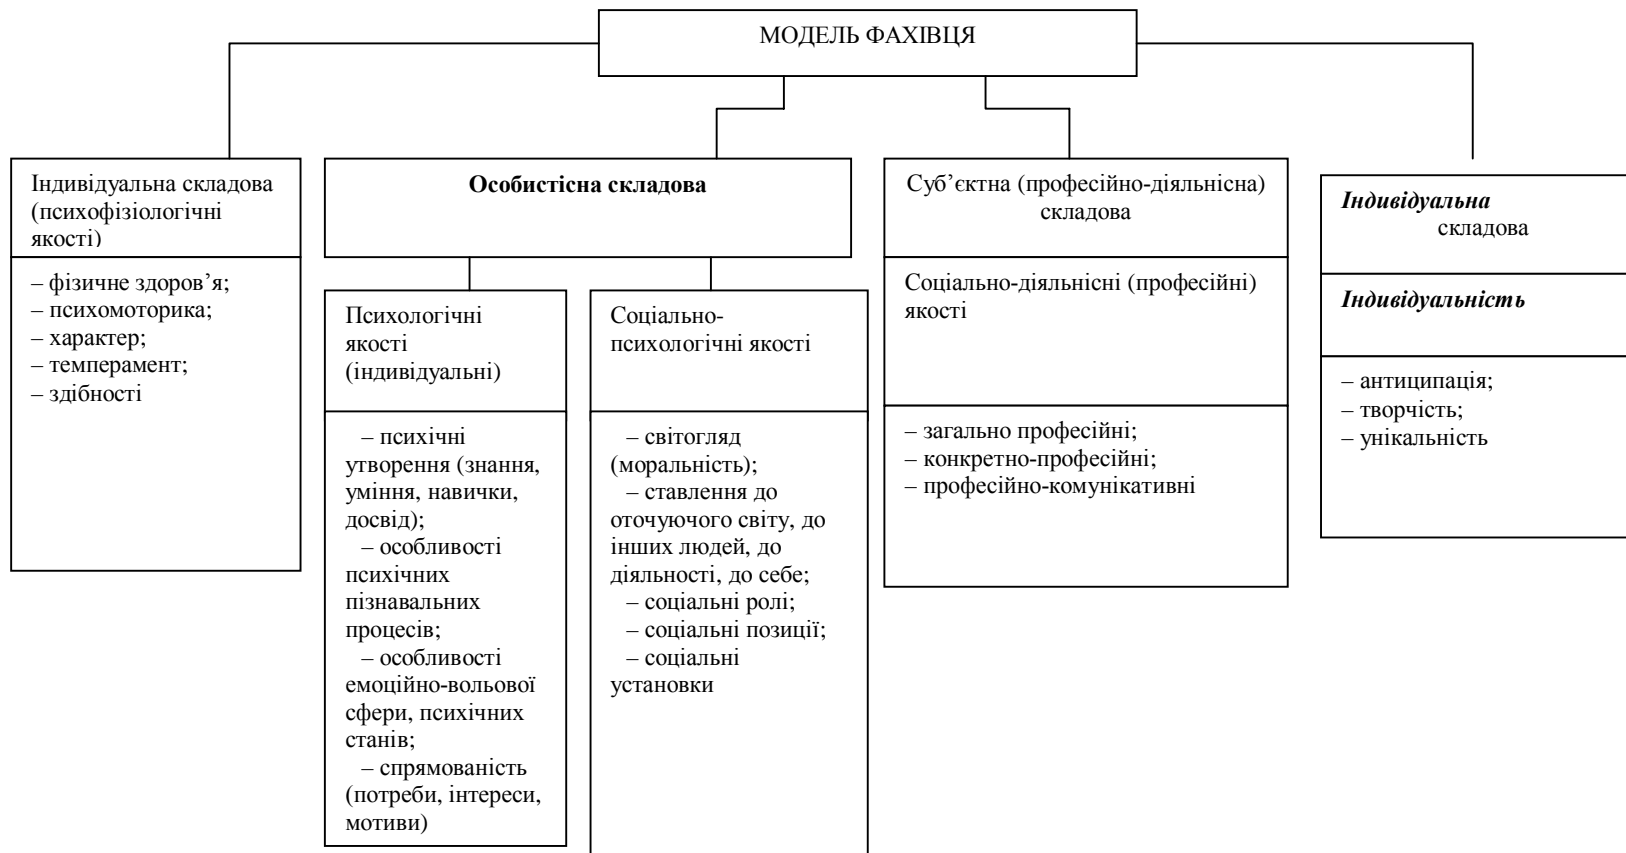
МОДЕЛЬ ФАХІВЦЯ

Індивідуальна складова (психофізіологічні якості)

– фізичне здоров’я;
– психомоторика;
– характер;
– темперамент;
– здібності

**Особистісна складова**

Психологічні якості (індивідуальні)

– психічні утворення (знання, уміння, навички, досвід);
– особливості психічних пізнавальних процесів;
– особливості емоційно-вольової сфери, психічних станів;
– спрямованість (потреби, інтереси, мотиви)

Соціально-психологічні якості

– світогляд (моральність);
– ставлення до оточуючого світу, до інших людей, до діяльності, до себе;
– соціальні ролі;
– соціальні позиції;
– соціальні установки

Суб’єктна (професійно-діяльнісна) складова

Соціально-діяльнісні (професійні) якості

– загально професійні;
– конкретно-професійні;
– професійно-комунікативні

***Індивідуальна*** складова

***Індивідуальність***

– антиципація;
– творчість;
– унікальність